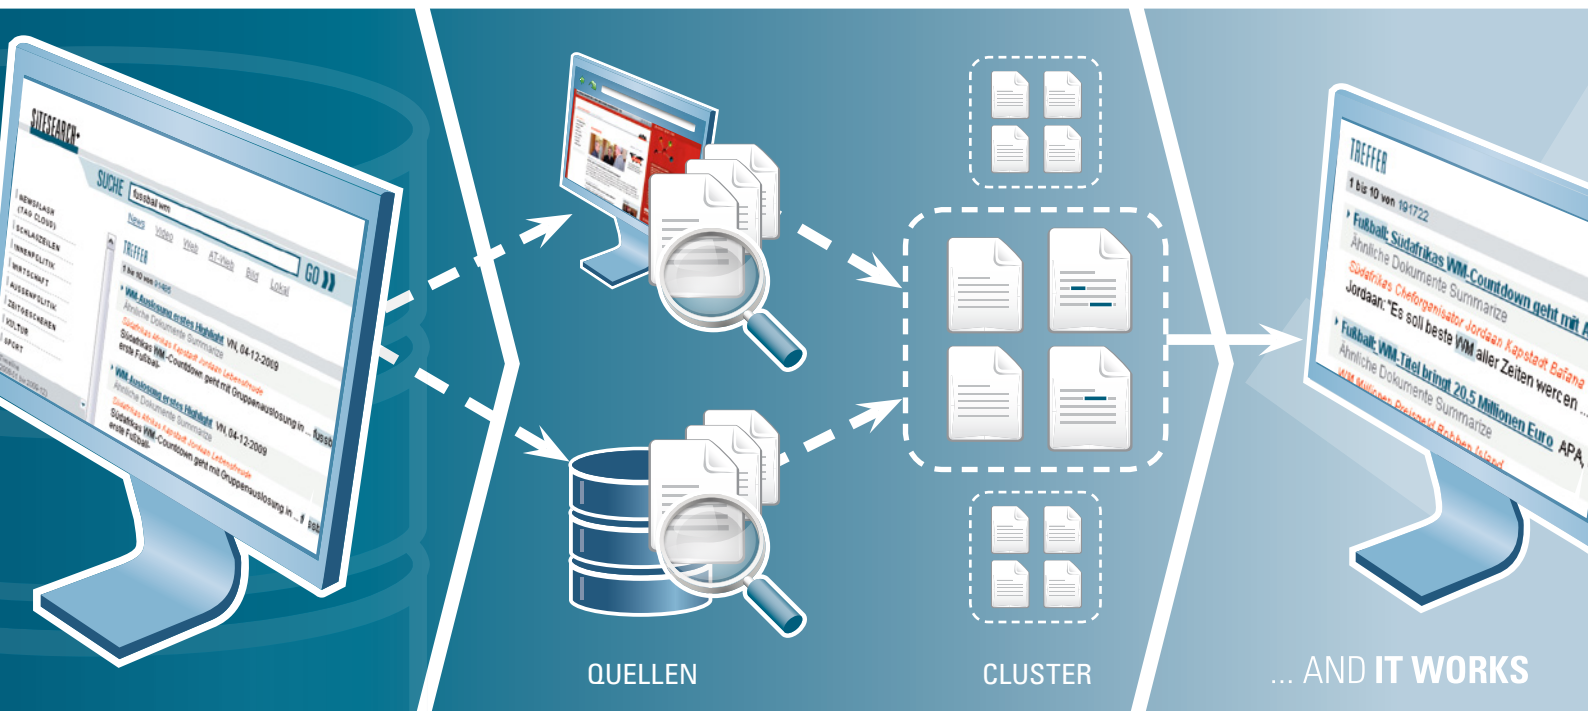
SITESEARCH

NEWSFLASH
(TAG CLOUD)
SCHLAGZEILEN
INNENPOLITIK
WIRTSCHAFT
AUSSENPOLITIK
ZEITGESCHEHEN
KULTUR
SPORT

SUCHE fussball wm
GO

News Video Web AT-Web Bild Lokal

TREFFER
1 bis 10 von 91400

WM-Auslosung erstes Highlight VN, 04-12-2009
Ähnliche Dokumente Summarize
Südafrikas Afrikas Kapstadt Jordaan Lebensfreude
Südafrikas WM-Countdown geht mit Gruppenauslosung in ... fussb
erste Fußball-

WM-Auslosung erstes Highlight VN, 04-12-2009
Ähnliche Dokumente Summarize
Südafrikas Afrikas Kapstadt Jordaan Lebensfreude
Südafrikas WM-Countdown geht mit Gruppenauslosung in ... fussb
erste Fußball-

QUELLEN

CLUSTER

TREFFER
1 bis 10 von 191722
Fußball: Südafrikas WM-Countdown geht mit A
Ähnliche Dokumente Summarize
Südafrikas Chef-organisator Jordaan Kapstadt Bafana
Jordaan: "Es soll beste WM aller Zeiten werden ...
Fußball: WM-Titel bringt 20,5 Millionen Euro APA
Ähnliche Dokumente Summarize
WM Millionen Preisgeld Robben Island

... AND IT WORKS